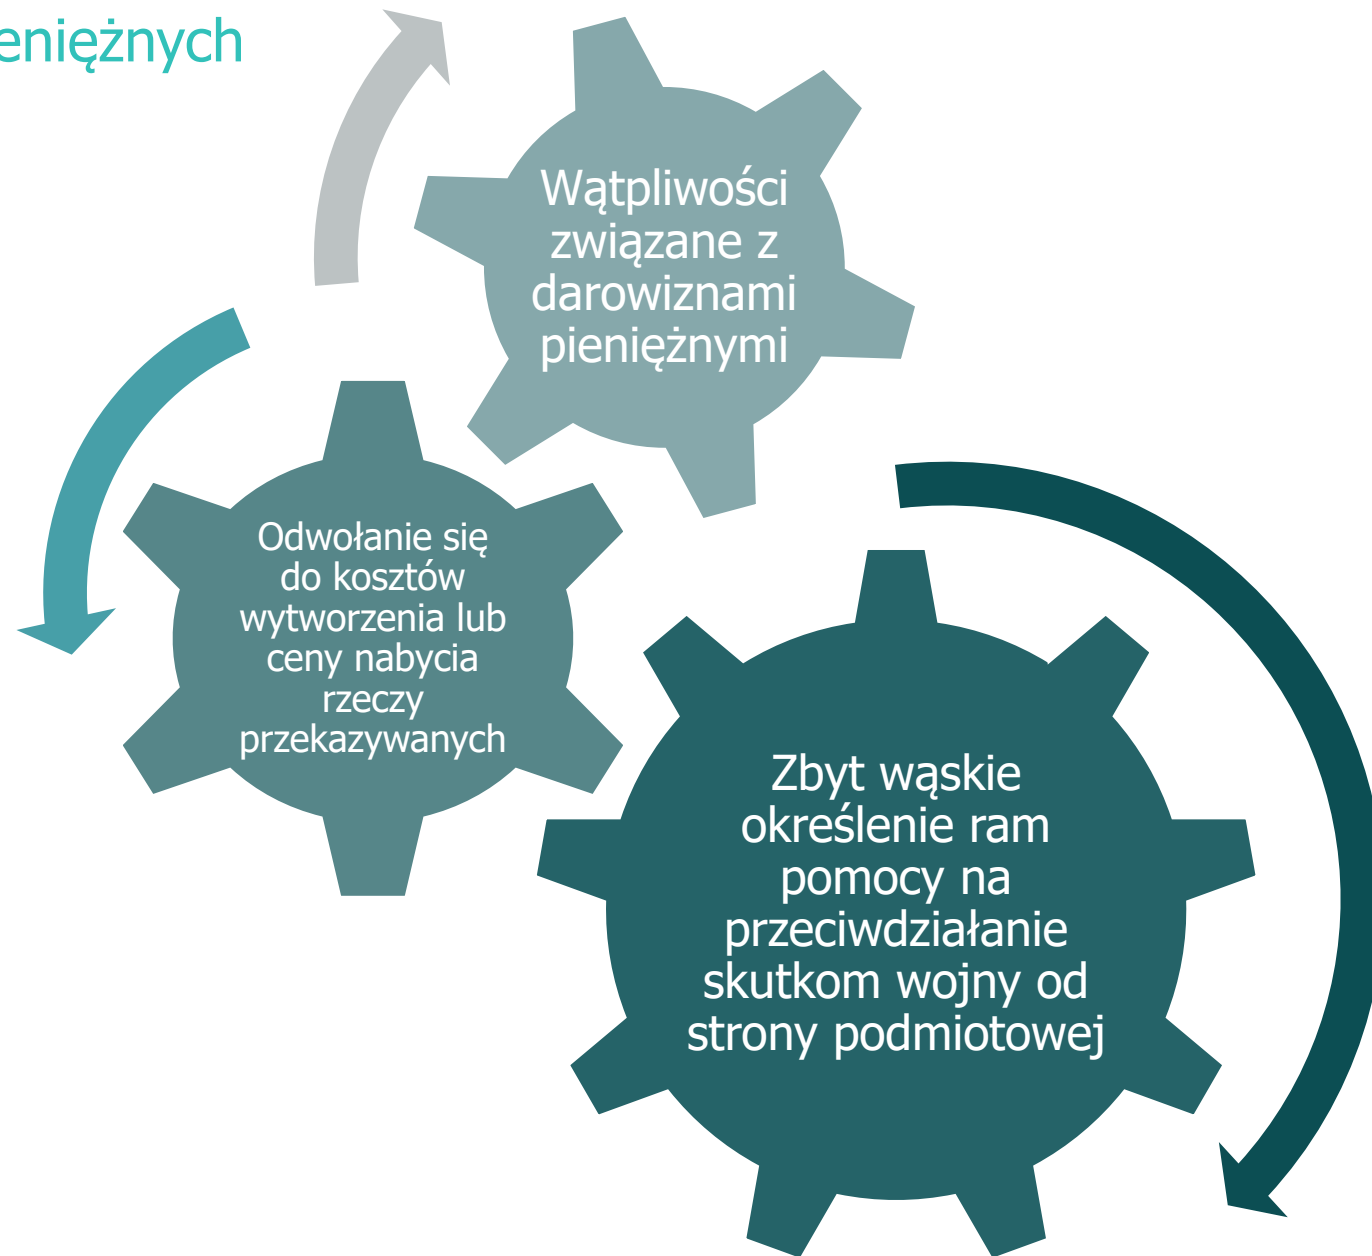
enieżnych

Wątpliwości związane z darowiznami pieniężnymi

Odwołanie się do kosztów wytworzenia lub ceny nabycia rzeczy przekazywanych

Zbyt wąskie określenie ram pomocy na przeciwdziałanie skutkom wojny od strony podmiotowej